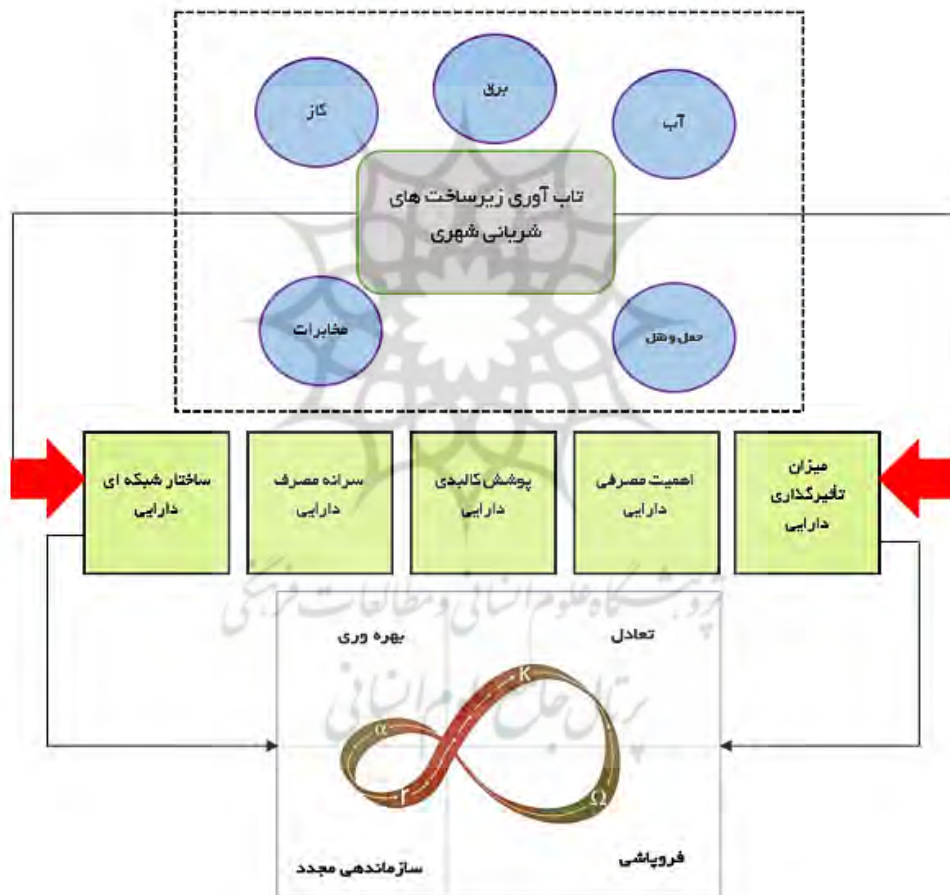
برق
گاز
آب
تاب آوری زیرساخت های شریانی شهری
مخابرات
حمل و نقل

میزان تاثیرگذاری دارایی
اهمیت مصرفی دارایی
پوشش کالبدی دارایی
سرانه مصرف دارایی
ساختار شبکه ای دارایی

تعادل
بهره وری
K
α
r
Ω
فروپاشی
سازماندهی مجدد

پژوهشگاه علوم انسانی و مطالعات فرهنگی
پرتال جامع علوم انسانی